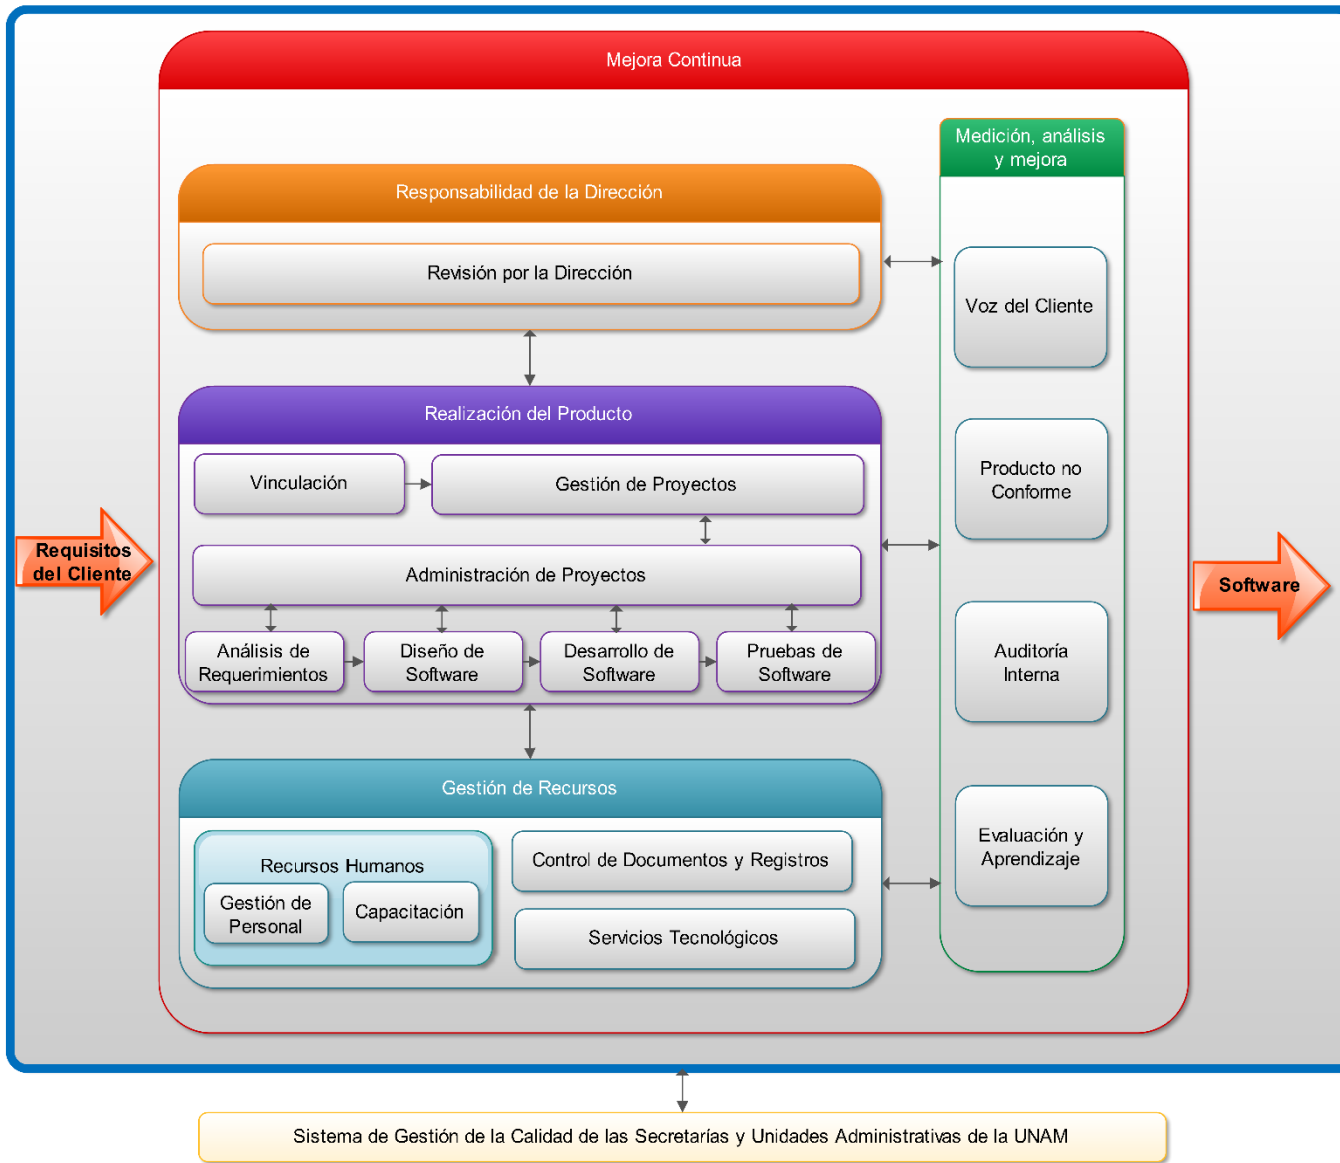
Mejora Continua

Requisitos del Cliente

Responsabilidad de la Dirección

Revisión por la Dirección

Realización del Producto

Vinculación

Gestión de Proyectos

Administración de Proyectos

Análisis de Requerimientos

Diseño de Software

Desarrollo de Software

Pruebas de Software

Gestión de Recursos

Recursos Humanos

Gestión de Personal

Capacitación

Control de Documentos y Registros

Servicios Tecnológicos

Medición, análisis y mejora

Voz del Cliente

Producto no Conforme

Auditoría Interna

Evaluación y Aprendizaje

Software

Sistema de Gestión de la Calidad de las Secretarías y Unidades Administrativas de la UNAM